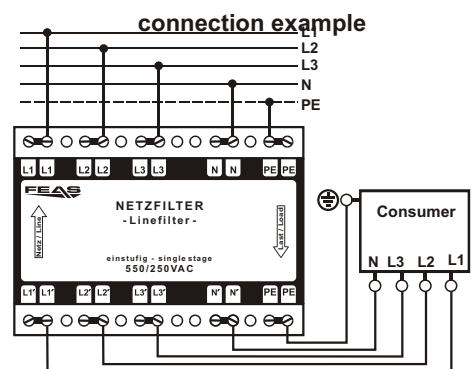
connection example

L1
L2
L3
N
PE

L1 L1 L2 L2 L3 L3 N N PE PE

FEAS

Netz / Line

NETZFILTER
- Linefilter -

Last / Load

einstufig - single stage
550/250VAC

L1' L1' L2' L2' L3' L3' N' N' PE PE

Consumer

N L3 L2 L1